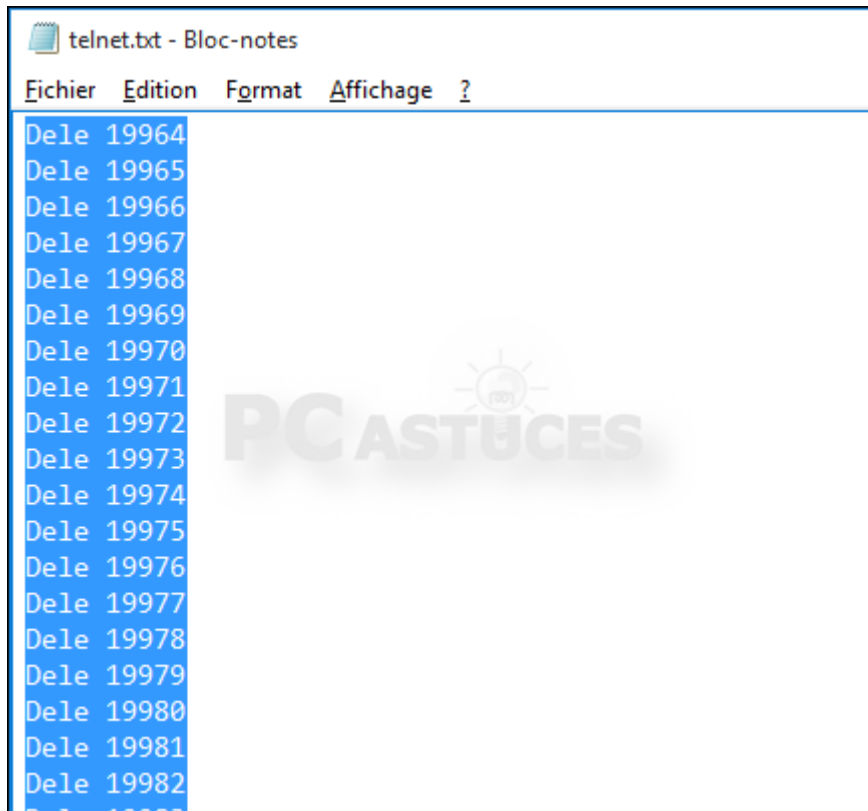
telnet.txt - Bloc-notes

Fichier Edition Format Affichage ?

Dele 19964
Dele 19965
Dele 19966
Dele 19967
Dele 19968
Dele 19969
Dele 19970
Dele 19971
Dele 19972
Dele 19973
Dele 19974
Dele 19975
Dele 19976
Dele 19977
Dele 19978
Dele 19979
Dele 19980
Dele 19981
Dele 19982
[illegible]

PC ASTUCES